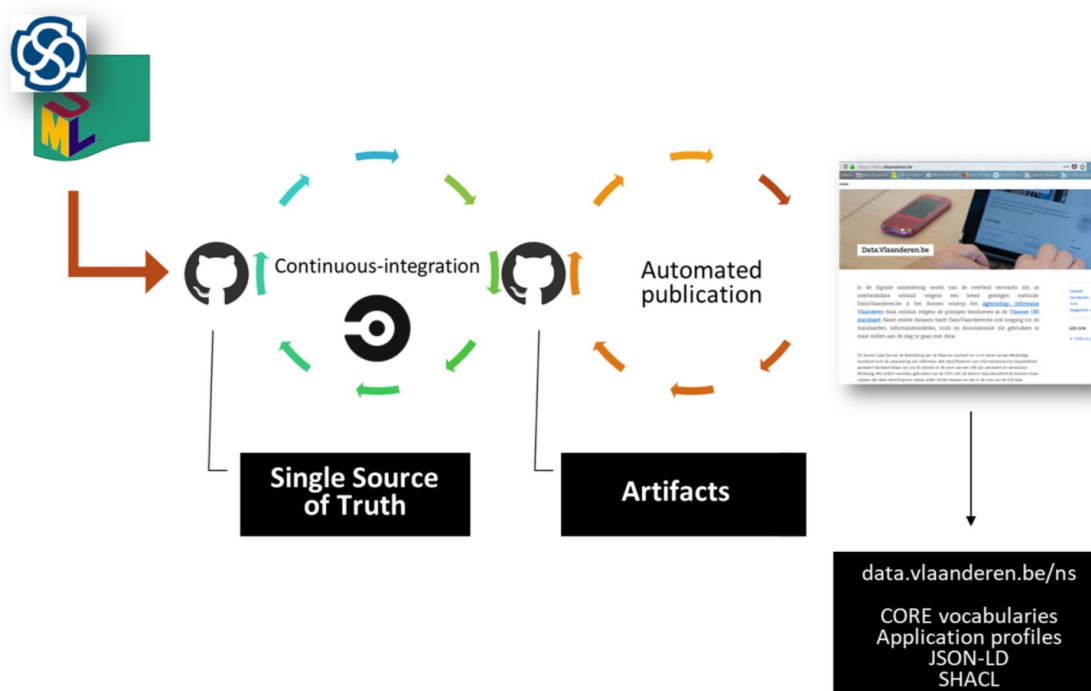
UML

Continuous-integration

Automated publication

Data.Vlaanderen.be

In de digitale samenleving wordt van de overheid verwacht dat ze overheidsdata ontsluit volgens een breed gedragen methode. Data.Vlaanderen.be is het domein waarop het Agentschap Informatie Vlaanderen data ontsluit volgens de principes beschreven in de Vlaamse URI standaard. Naast enkele datasets biedt Data.Vlaanderen.be ook toegang tot de standaarden, informatiemodellen, tools en documentatie die gebruikers in staat stellen aan de slag te gaan met data.

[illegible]

Single Source of Truth

Artifacts

data.vlaanderen.be/ns

CORE vocabularies
Application profiles
JSON-LD
SHACL